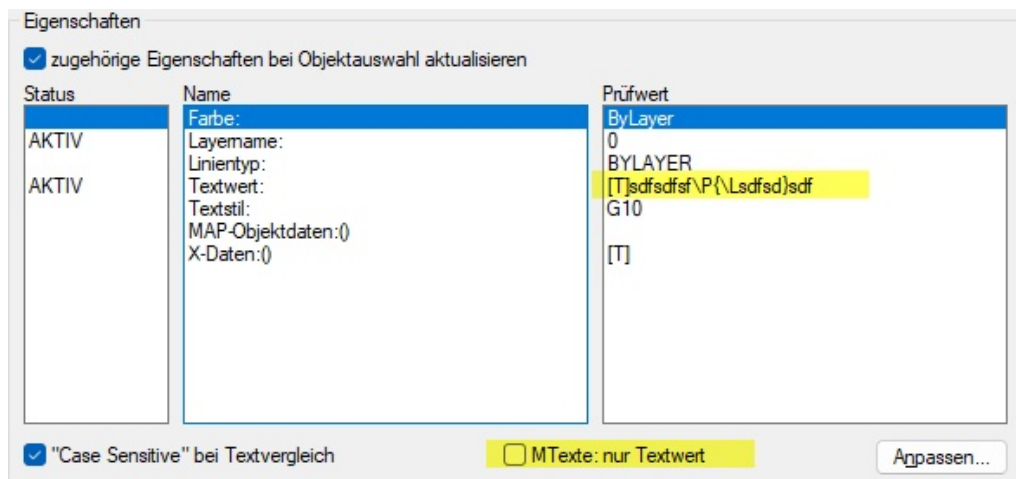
Eigenschaften

zugehörige Eigenschaften bei Objektauswahl aktualisieren

| Status | Name | Prüfwert |
|---|---|---|
| | Farbe: | ByLayer |
| AKTIV | Layername: | 0 |
| | Linientyp: | BYLAYER |
| AKTIV | Textwert: | [T]sdfsdfsf\P{\Lsdfsd}sdf |
| | Textstil: | G10 |
| | MAP-Objektdaten:() | |
| | X-Daten:() | [T] |

"Case Sensitive" bei Textvergleich

MTexte: nur Textwert

Anpassen...